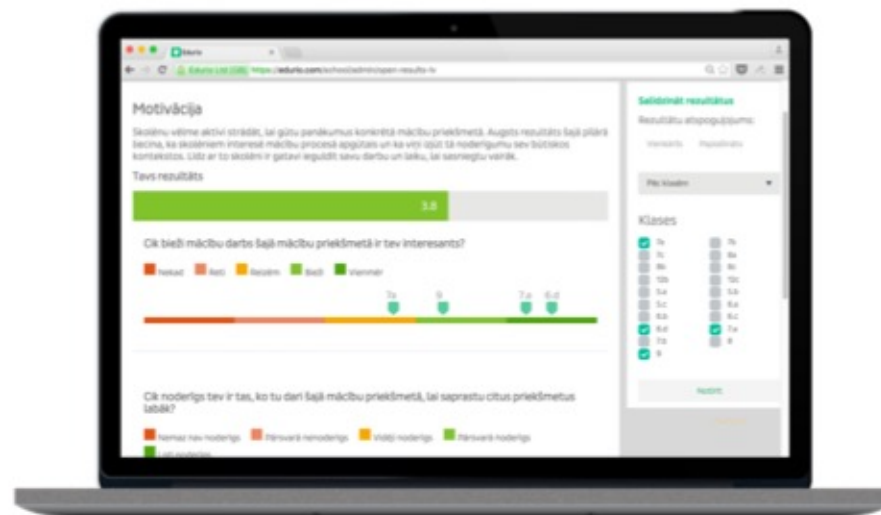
Eduris

Eduris Ltd (GB) https://eduris.com/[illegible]

Motivācija

Skolēnu vēlme aktīvi strādāt, lai gūtu panākumus konkrētā mācību priekšmetā. Augsts rezultāts šajā pīlārā liecina, ka skolēniem interesē mācību procesā apgūtais un ka viņi izjūt tā nozīmīgumu sev būtiskos kontekstos. Līdz ar to skolēni ir gatavi ieguldīt savu darbu un laiku, lai sasniegtu vairāk.

Tavs rezultāts

3.8

Cik bieži mācību darbs šajā mācību priekšmetā ir tev interesants?

Nekad Reti Reizēm Bieži Vienmēr

7a 9 7.a 6.d

Cik nozīmīgs tev ir tas, ko tu dari šajā mācību priekšmetā, lai saprastu citus priekšmetus labāk?

Nemaz nav nozīmīgs Pārsvarā nenozīmīgs Vidēji nozīmīgs Pārsvarā nozīmīgs Ļoti nozīmīgs

Salīdzināt rezultātus

Rezultātu atspoguļojums:

Vienkāršs Papildināts

Pēc klasēm

Klases

7a 7b
7c 6a
8b 8c
10b 10c
5.a 5.b
5.c 6.a
6.b 6.c
6.d 7.a
7.b 8
9

Notīrīt